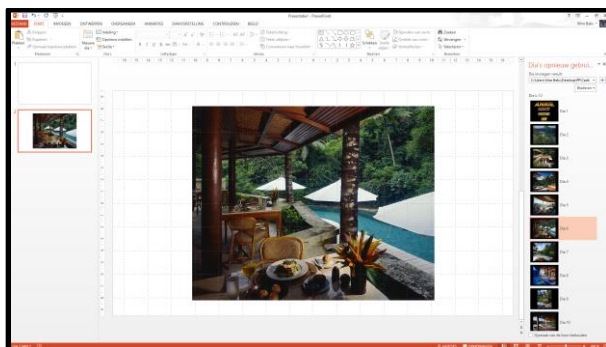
Presentatie1 - PowerPoint

BESTAND START INVOEGEN ONTWERPEN OVERGANGEN ANIMATIES DIAVOORSTELLING CONTROLEREN BEELD

Plakken Nieuwe dia

Klembord Dia's Lettertype Alinea Tekenen Bewerken

Dia's opnieuw gebrui...

Dia 1
Dia 2
Dia 3
Dia 4
Dia 5
Dia 6
Dia 7
Dia 8
Dia 9
Dia 10

Bladeren

1
2